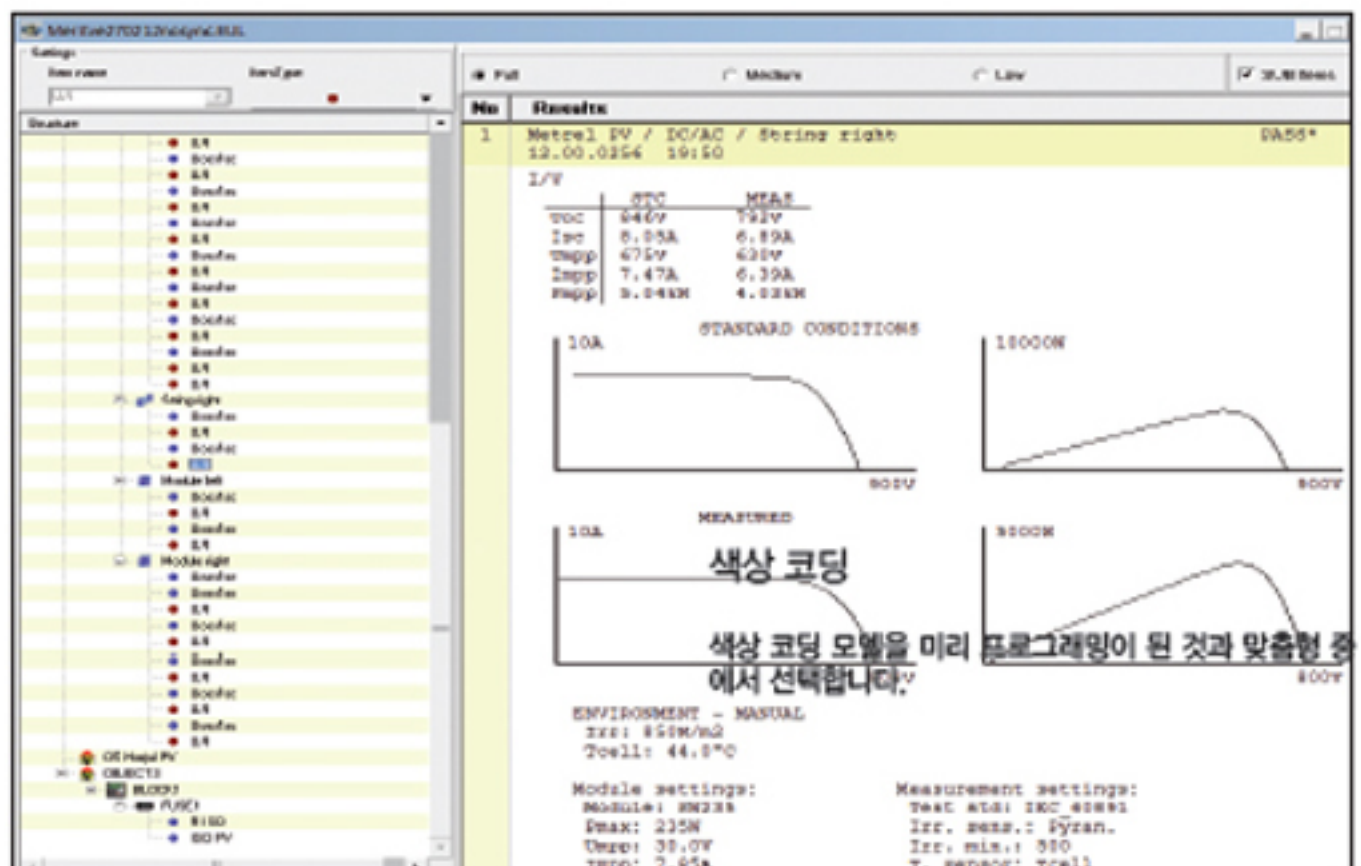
Settings

Full
Medium
Low

No
Results

1
Metrel PV / DC/AC / String right
12.00.0256 19:50
DA56*

I/V

| | STC | MEAS |
|---|---|---|
| Uoc | 846V | 792V |
| Isc | 8.05A | 6.89A |
| Umpp | 675V | 630V |
| Impp | 7.47A | 6.39A |
| Pmpp | 5.04kW | 4.02kW |

STANDARD CONDITIONS
10A
10000W
800V
800V

MEASURED
10A
5000W

색상 코딩

색상 코딩 모델을 미리 프로그래밍이 된 것과 맞춤형 중에서 선택합니다.

800V

ENVIRONMENT - MANUAL
Irr: 850W/m2
Tcell: 44.0°C

Module settings:
Module: HN235
Pmax: 235W
Umpp: 30.0V
Impp: 2.95A

Measurement settings:
Test std: IEC 60891
Irr. sens.: Pyran.
Irr. min.: 500
T. sensor: Tcell

String right
Module left
Module right
Off Hajal PV
OBJECT3
BLOCK3
FUSE1
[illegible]